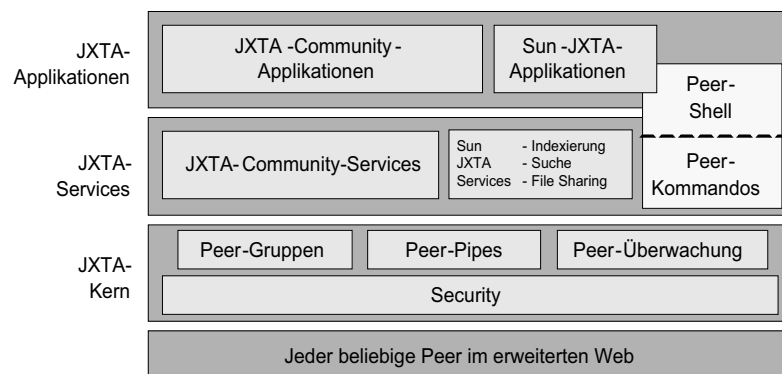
JXTA-Applikationen

JXTA -Community - Applikationen

Sun -JXTA-Applikationen

Peer-Shell

JXTA-Services

JXTA-Community-Services

Sun JXTA Services

- Indexierung
- Suche
- File Sharing

Peer-Kommandos

JXTA-Kern

Peer-Gruppen

Peer-Pipes

Peer-Überwachung

Security

Jeder beliebige Peer im erweiterten Web